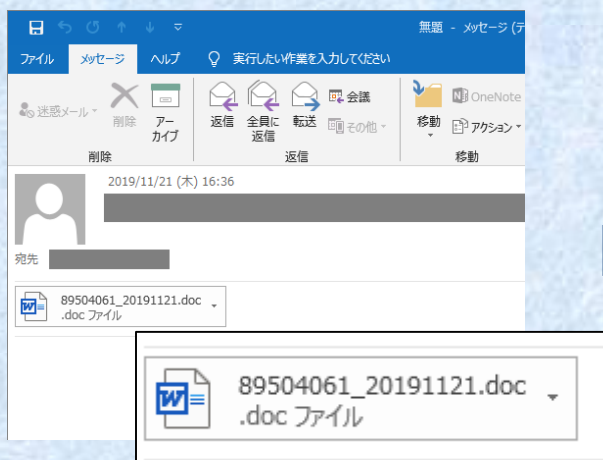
無題 - メッセージ (テ

ファイル メッセージ ヘルプ 実行したい作業を入力してください

迷惑メール 削除 アーカイブ
削除

返信 全員に返信 転送 会議 その他
返信

移動 OneNote アクション
移動

2019/11/21 (木) 16:36

宛先

89504061_20191121.doc
.doc ファイル

89504061_20191121.doc
.doc ファイル